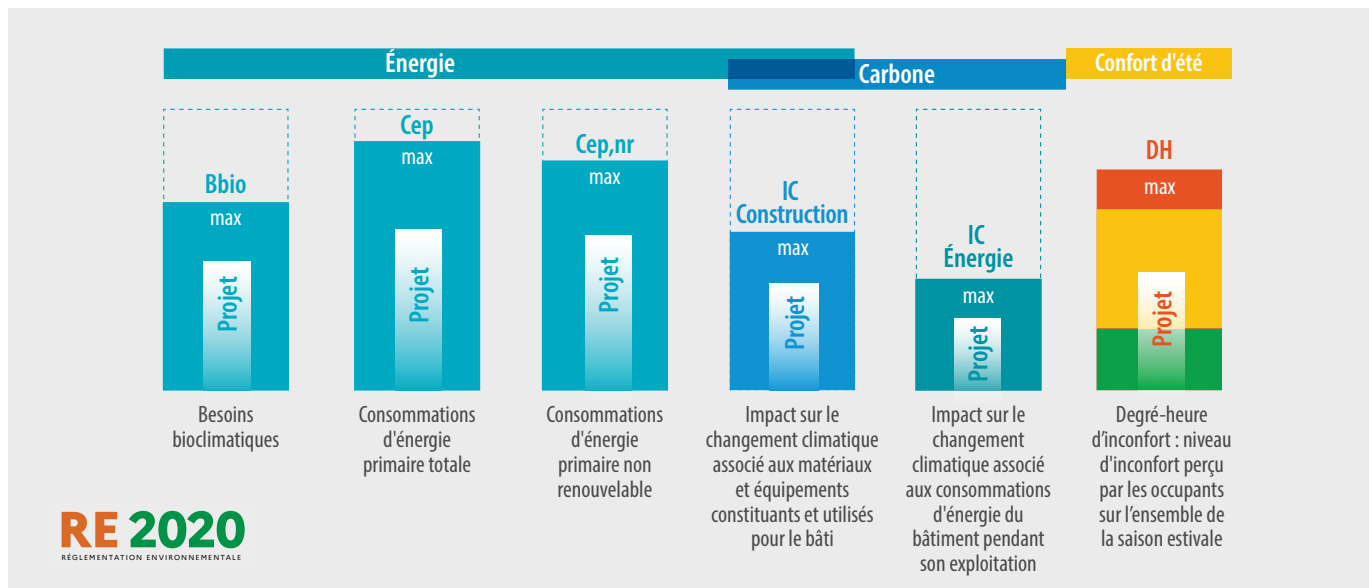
Énergie

Carbone

Confort d'été

Bbio
max
Projet
Besoins bioclimatiques

Cep
max
Projet
Consommations d'énergie primaire totale

Cep,nr
max
Projet
Consommations d'énergie primaire non renouvelable

IC Construction
max
Projet
Impact sur le changement climatique associé aux matériaux et équipements constituants et utilisés pour le bâti

IC Énergie
max
Projet
Impact sur le changement climatique associé aux consommations d'énergie du bâtiment pendant son exploitation

DH
max
Projet
Degré-heure d'inconfort : niveau d'inconfort perçu par les occupants sur l'ensemble de la saison estivale

RE 2020
RÉGLEMENTATION ENVIRONNEMENTALE